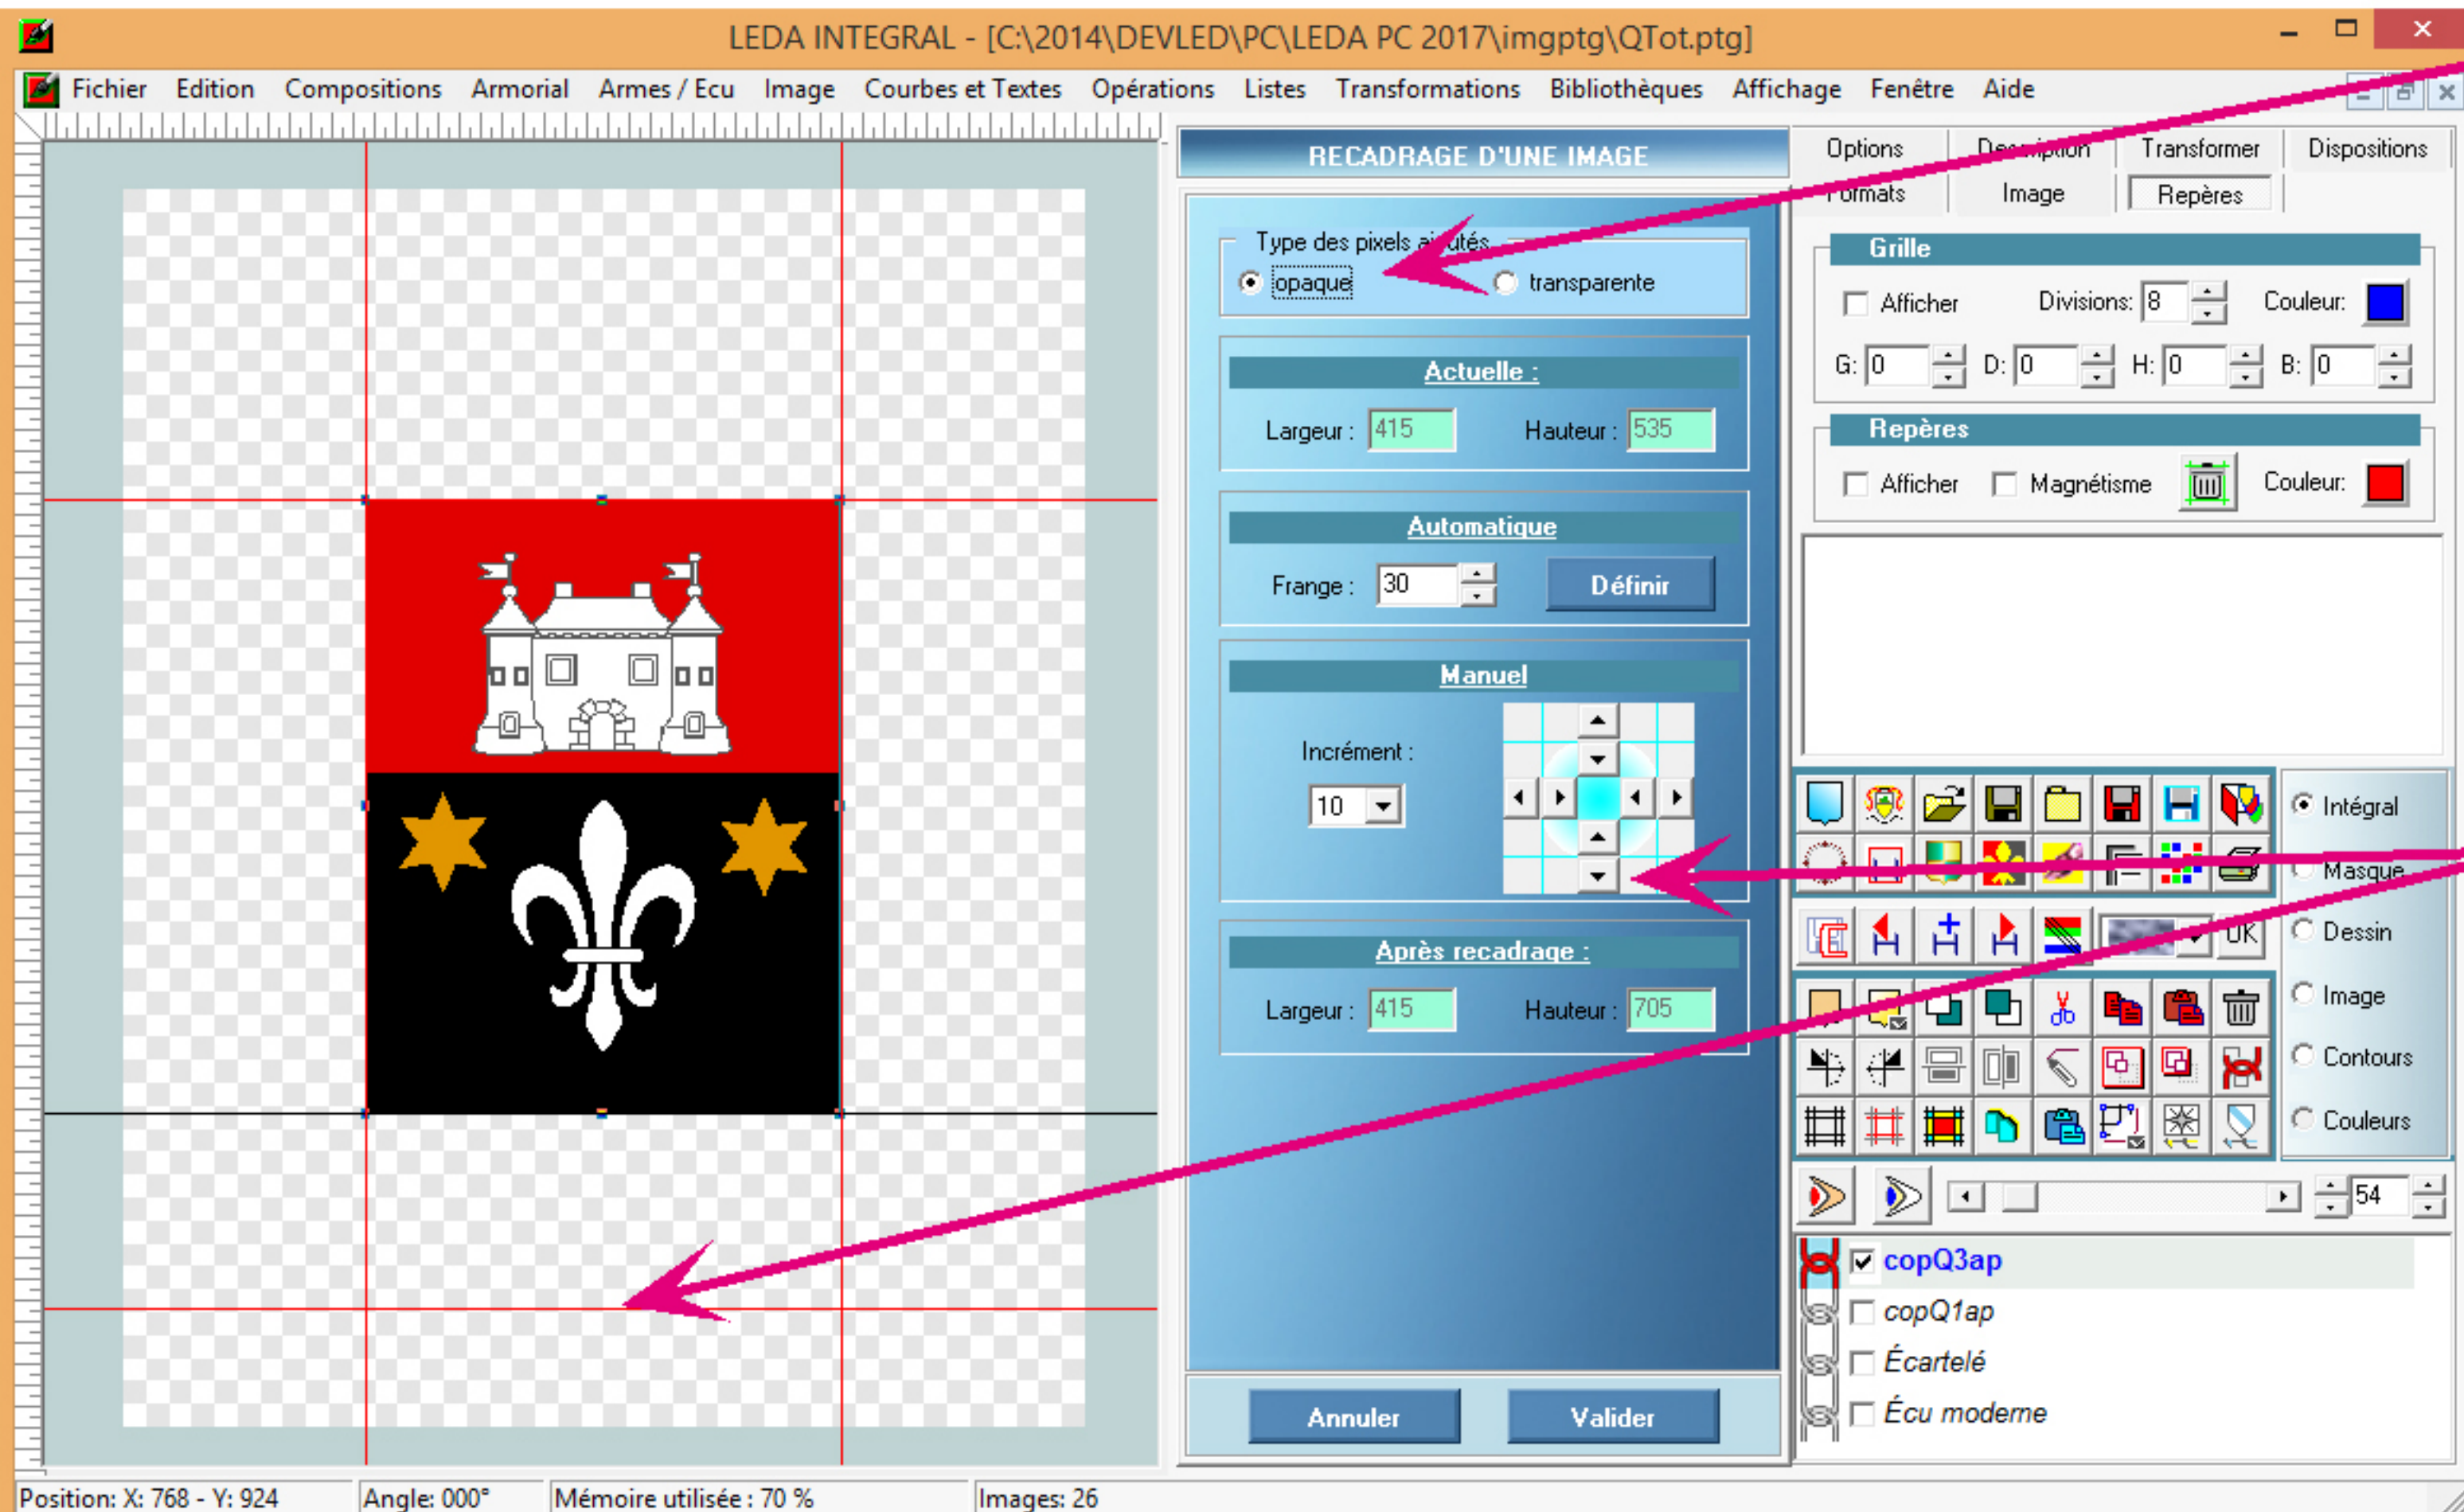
LEDA INTEGRAL - [C:\2014\DEVLED\PC\LEDA PC 2017\imgptg\QTot.ptg]

Fichier Edition Compositions Armorial Armes / Ecu Image Courbes et Textes Opérations Listes Transformations Bibliothèques Affichage Fenêtre Aide

RECADRAGE D'UNE IMAGE

Type des pixels ajoutés
opaque
transparente

Actuelle :
Largeur : 415
Hauteur : 535

Automatique
Frange : 30
Définir

Manuel
Incrément :
10

Après recadrage :
Largeur : 415
Hauteur : 705

Annuler
Valider

Options
Description
Transformer
Dispositions
Formats
Image
Repères

Grille
Afficher
Divisions: 8
Couleur:
G: 0
D: 0
H: 0
B: 0

Repères
Afficher
Magnétisme
Couleur:

UK

Intégral
Masque
Dessin
Image
Contours
Couleurs

54

copQ3ap
copQ1ap
Écartelé
Écu moderne

Position: X: 768 - Y: 924
Angle: 000°
Mémoire utilisée : 70 %
Images: 26